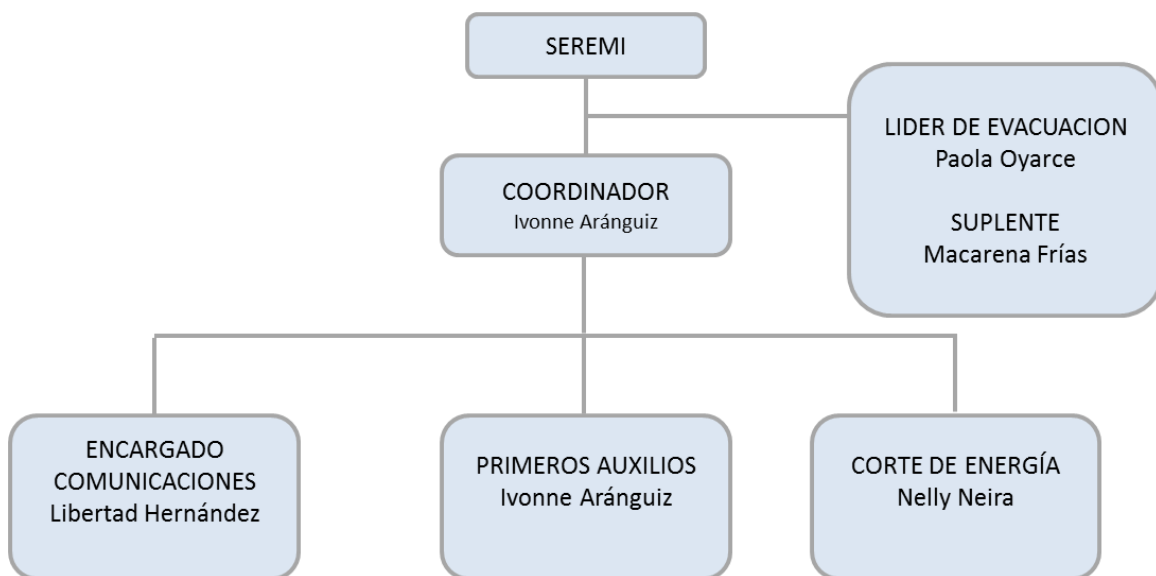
SEREMI

LIDER DE EVACUACION
Paola Oyarce

SUPLENTE
Macarena Frías

COORDINADOR
Ivonne Aránguiz

ENCARGADO COMUNICACIONES
Libertad Hernández

PRIMEROS AUXILIOS
Ivonne Aránguiz

CORTE DE ENERGÍA
Nelly Neira